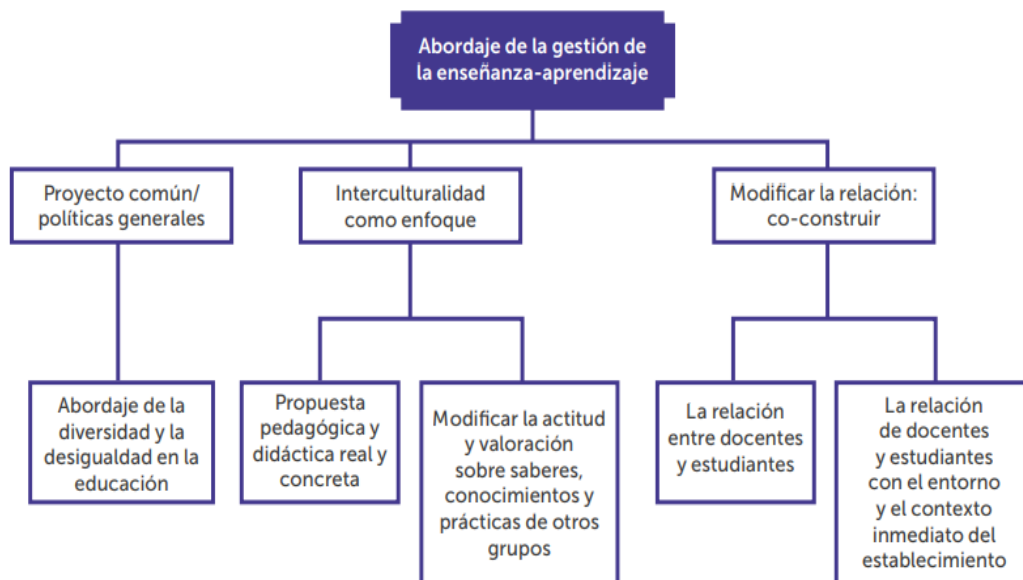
Abordaje de la gestión de la enseñanza-aprendizaje

Proyecto común/ políticas generales

Interculturalidad como enfoque

Modificar la relación: co-construir

Abordaje de la diversidad y la desigualdad en la educación

Propuesta pedagógica y didáctica real y concreta

Modificar la actitud y valoración sobre saberes, conocimientos y prácticas de otros grupos

La relación entre docentes y estudiantes

La relación de docentes y estudiantes con el entorno y el contexto inmediato del establecimiento